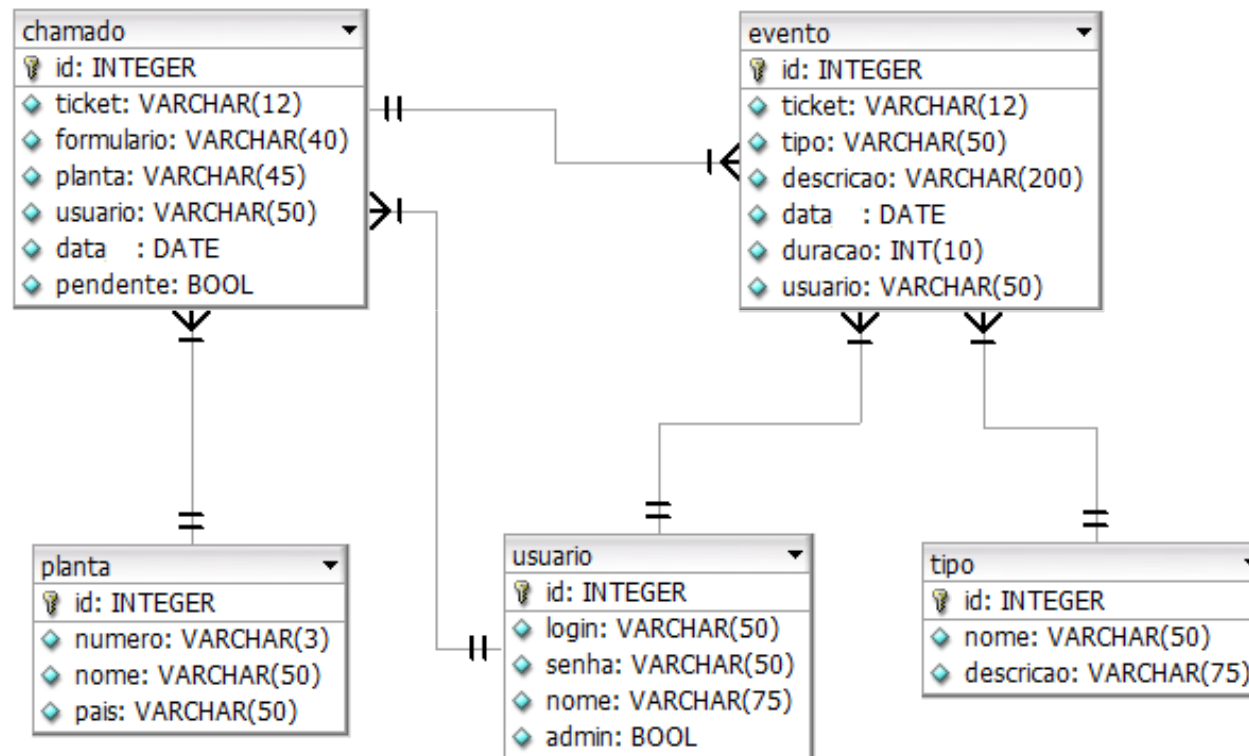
chamado
id: INTEGER
ticket: VARCHAR(12)
formulario: VARCHAR(40)
planta: VARCHAR(45)
usuario: VARCHAR(50)
data : DATE
pendente: BOOL

evento
id: INTEGER
ticket: VARCHAR(12)
tipo: VARCHAR(50)
descricao: VARCHAR(200)
data : DATE
duracao: INT(10)
usuario: VARCHAR(50)

planta
id: INTEGER
numero: VARCHAR(3)
nome: VARCHAR(50)
pais: VARCHAR(50)

usuario
id: INTEGER
login: VARCHAR(50)
senha: VARCHAR(50)
nome: VARCHAR(75)
admin: BOOL

tipo
id: INTEGER
nome: VARCHAR(50)
descricao: VARCHAR(75)